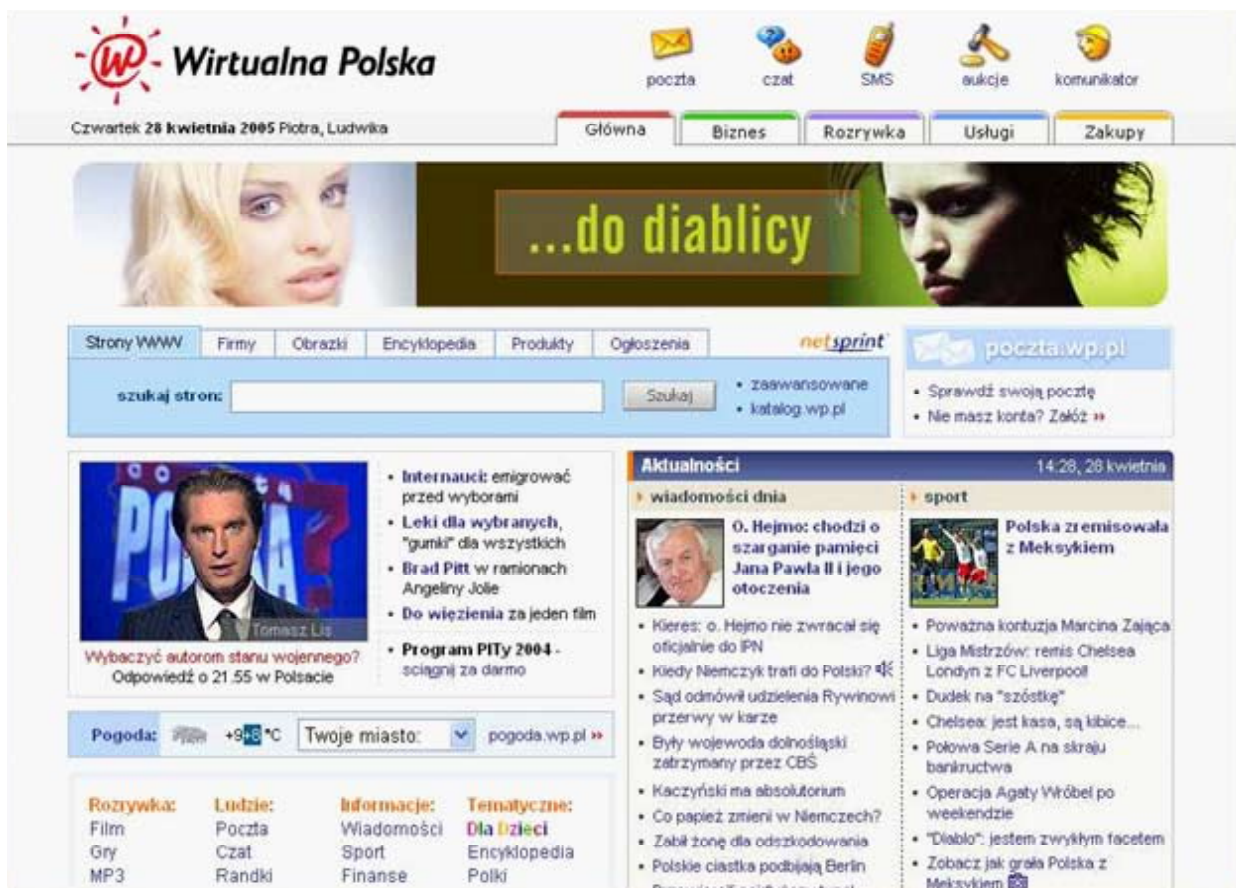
Wirtualna Polska

poczta czat SMS aukcje komunikator

Czwartek 28 kwietnia 2005 Piotra, Ludwika

Główna Biznes Rozrywka Usługi Zakupy

...do diablicy

Strony WWW Firmy Obrazki Encyklopedia Produkty Ogłoszenia

netsprint

szukaj stron: Szukaj

• zaawansowane
• katalog.wp.pl

poczta.wp.pl

• Sprawdź swoją pocztę
• Nie masz konta? Załóż »

Tomasz Lis

Wybaczyć autorom stanu wojennego?
Odpowiedź o 21.55 w Polsacie

• Internauci: emigrować przed wyborami
• Leki dla wybranych, "gumki" dla wszystkich
• Brad Pitt w ramionach Angeliny Jolie
• Do więzienia za jeden film
• Program PITy 2004 - ściągnij za darmo

Pogoda: +9-8 °C Twoje miasto: pogoda.wp.pl »

Rozrywka: Film Gry MP3
Ludzie: Poczta Czat Randki
Informacje: Wiadomości Sport Finanse
Tematyczne: Dla Dzieci Encyklopedia Polki

Aktualności 14:28, 28 kwietnia

wiadomości dnia

O. Hejmo: chodzi o szarganie pamięci Jana Pawła II i jego otoczenia

• Kieres: o. Hejmo nie zwracał się oficjalnie do IPN
• Kiedy Niemczyk trafi do Polski?
• Sąd odmówił udzielenia Rywinowi przerwy w karze
• Były wojewoda dolnośląski zatrzymany przez CBŚ
• Kaczyński ma absolutorium
• Co papież zmieni w Niemczech?
• Zabił żonę dla odszkodowania
• Polskie ciastka podbijają Berlin
• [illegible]

sport

Polska zremisowała z Meksykiem

• Poważna kontuzja Marcina Zająca
• Liga Mistrzów: remis Chelsea Londyn z FC Liverpool
• Dudek na "szóstkę"
• Chelsea: jest kasa, są kibice...
• Połowa Serie A na skraju bankructwa
• Operacja Agaty Wróbel po weekendzie
• "Diablo": jestem zwykłym facetem
• Zobacz jak grała Polska z Meksykiem